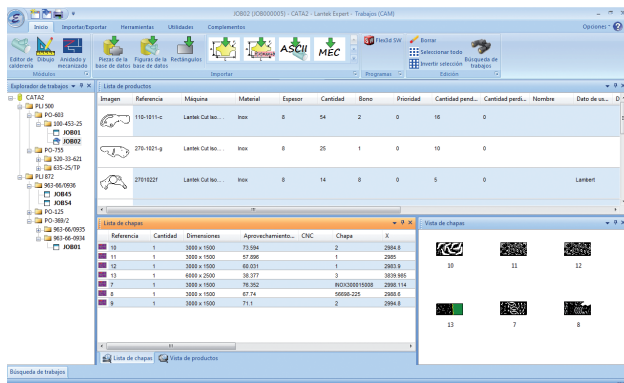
JOB02 (JOB000005) - CATA2 - Lantek Expert - Trabajos (CAM)

Inicio | Importar/Exportar | Herramientas | Utilidades | Complementos | Opciones

Editor de calderería | Dibujo | Anidado y mecanizado | Módulos

Piezas de la base de datos | Figuras de la base de datos | Rectángulos | ASCII | MEC | Importar

Flex3d SW | Programas

Borrar | Seleccionar todo | Invertir selección | Edición | Búsqueda de trabajos

Explorador de trabajos

CATA2
PLI 500
PO-603
100-453-25
JOB01
JOB02
PO-755
520-33-621
635-25/TP
PLI 872
963-66/0936
JOB45
JOB54
PO-125
PO-369/2
963-66/0935
963-66-0934
JOB01

Lista de productos

| Imagen | Referencia | Máquina | Material | Espesor | Cantidad | Bono | Prioridad | Cantidad pend... | Cantidad perdi... | Nombre | Dato de us... |
|---|---|---|---|---|---|---|---|---|---|---|---|
| | 110-1011-c | Lantek Cut Iso ... | Inox | 8 | 54 | 2 | 0 | 16 | 0 | | |
| | 270-1021-g | Lantek Cut Iso ... | Inox | 8 | 25 | 1 | 0 | 10 | 0 | | |
| | 2701022f | Lantek Cut Iso ... | Inox | 8 | 14 | 8 | 0 | 5 | 0 | | Lambert |

Lista de chapas

| Referencia | Cantidad | Dimensiones | Aprovechamiento... | CNC | Chapa | X |
|---|---|---|---|---|---|---|
| 10 | 1 | 3000 x 1500 | 73.594 | | 2 | 2984.8 |
| 11 | 1 | 3000 x 1500 | 57.896 | | 1 | 2985 |
| 12 | 1 | 3000 x 1500 | 60.031 | | 1 | 2983.8 |
| 13 | 1 | 6000 x 2500 | 38.377 | | 3 | 3839.985 |
| 7 | 1 | 3000 x 1500 | 76.352 | | INOX30001500B | 2988.114 |
| 8 | 1 | 3000 x 1500 | 67.74 | | 56698-225 | 2988.6 |
| 9 | 1 | 3000 x 1500 | 71.1 | | 2 | 2994.8 |

Lista de chapas | Vista de productos

Vista de chapas

10 11 12
13 7 8

Búsqueda de trabajos